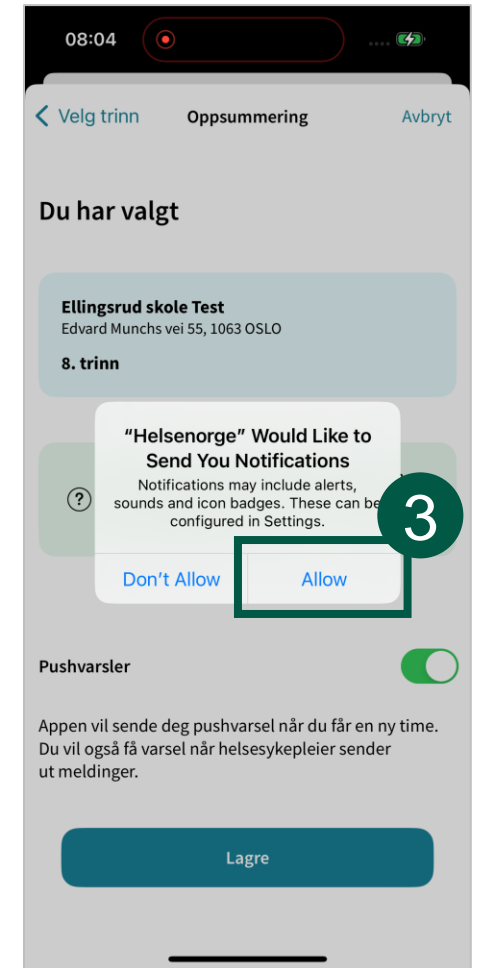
08:04

Velg trinn
Oppsummering
Avbryt

Du har valgt

Ellingsrud skole Test
Edvard Munchs vei 55, 1063 OSLO
8. trinn

“Helsenorge” Would Like to Send You Notifications
Notifications may include alerts, sounds and icon badges. These can be configured in Settings.

3

Don’t Allow
Allow

Pushvarsler

Appen vil sende deg pushvarsel når du får en ny time. Du vil også få varsel når helsesykepleier sender ut meldinger.

Lagre